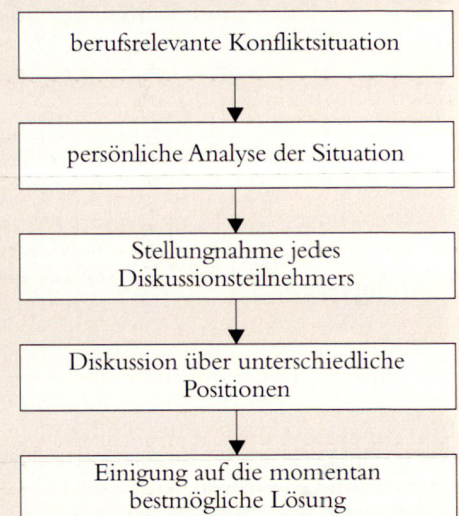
berufsrelevante Konfliktsituation

persönliche Analyse der Situation

Stellungnahme jedes Diskussionsteilnehmers

Diskussion über unterschiedliche Positionen

Einigung auf die momentan bestmögliche Lösung